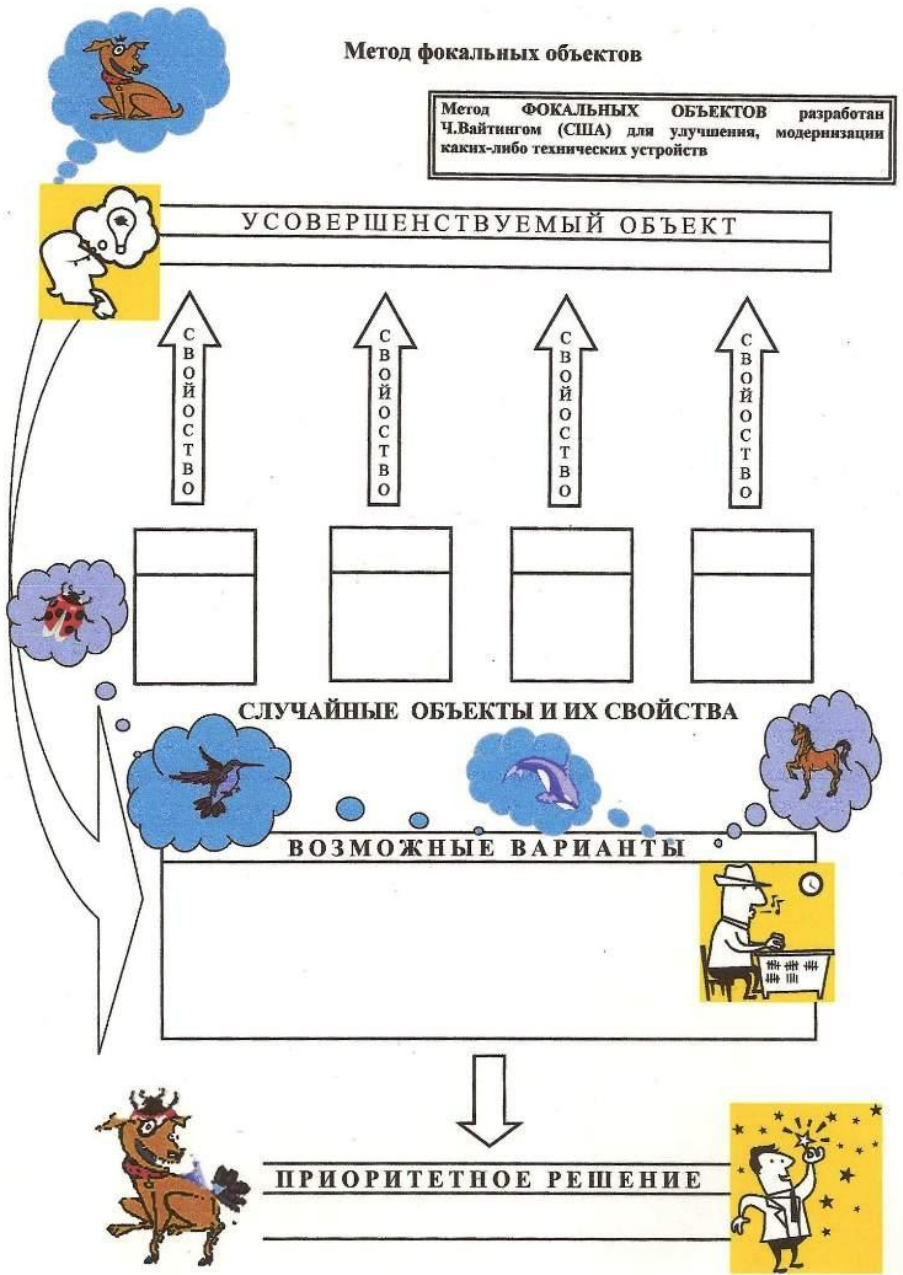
Метод фокальных объектов

Метод ФОКАЛЬНЫХ ОБЪЕКТОВ разработан Ч.Вайтингом (США) для улучшения, модернизации каких-либо технических устройств

УСОВЕРШЕНСТВУЕМЫЙ ОБЪЕКТ

СВОЙСТВО

СВОЙСТВО

СВОЙСТВО

СВОЙСТВО

СЛУЧАЙНЫЕ ОБЪЕКТЫ И ИХ СВОЙСТВА

ВОЗМОЖНЫЕ ВАРИАНТЫ

ПРИОРИТЕТНОЕ РЕШЕНИЕ